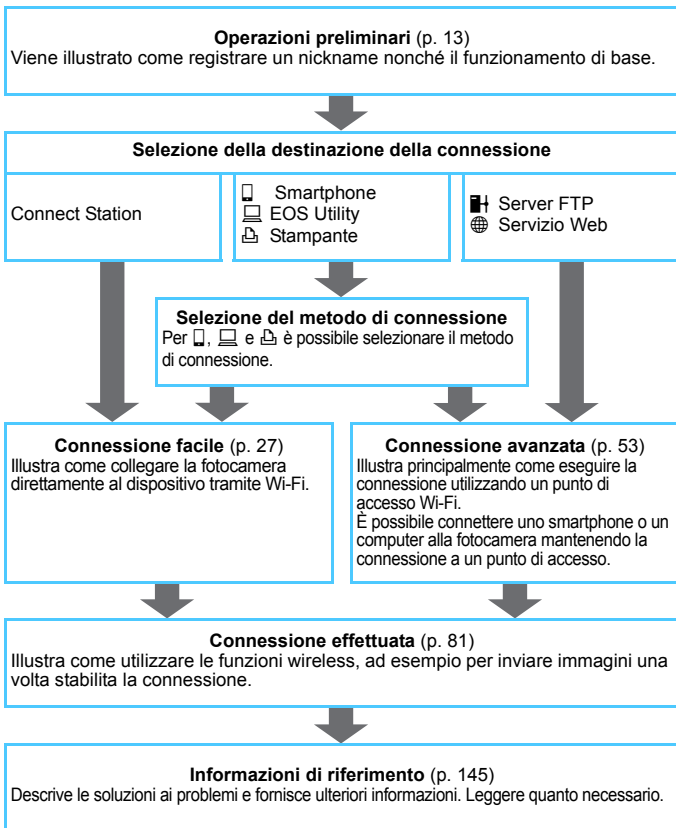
**Operazioni preliminari** (p. 13)
Viene illustrato come registrare un nickname nonché il funzionamento di base.

**Selezione della destinazione della connessione**

Connect Station

Smartphone
EOS Utility
Stampante

Server FTP
Servizio Web

**Selezione del metodo di connessione**
Per , e è possibile selezionare il metodo di connessione.

**Connessione facile** (p. 27)
Illustra come collegare la fotocamera direttamente al dispositivo tramite Wi-Fi.

**Connessione avanzata** (p. 53)
Illustra principalmente come eseguire la connessione utilizzando un punto di accesso Wi-Fi.
È possibile connettere uno smartphone o un computer alla fotocamera mantenendo la connessione a un punto di accesso.

**Connessione effettuata** (p. 81)
Illustra come utilizzare le funzioni wireless, ad esempio per inviare immagini una volta stabilita la connessione.

**Informazioni di riferimento** (p. 145)
Descrive le soluzioni ai problemi e fornisce ulteriori informazioni. Leggere quanto necessario.